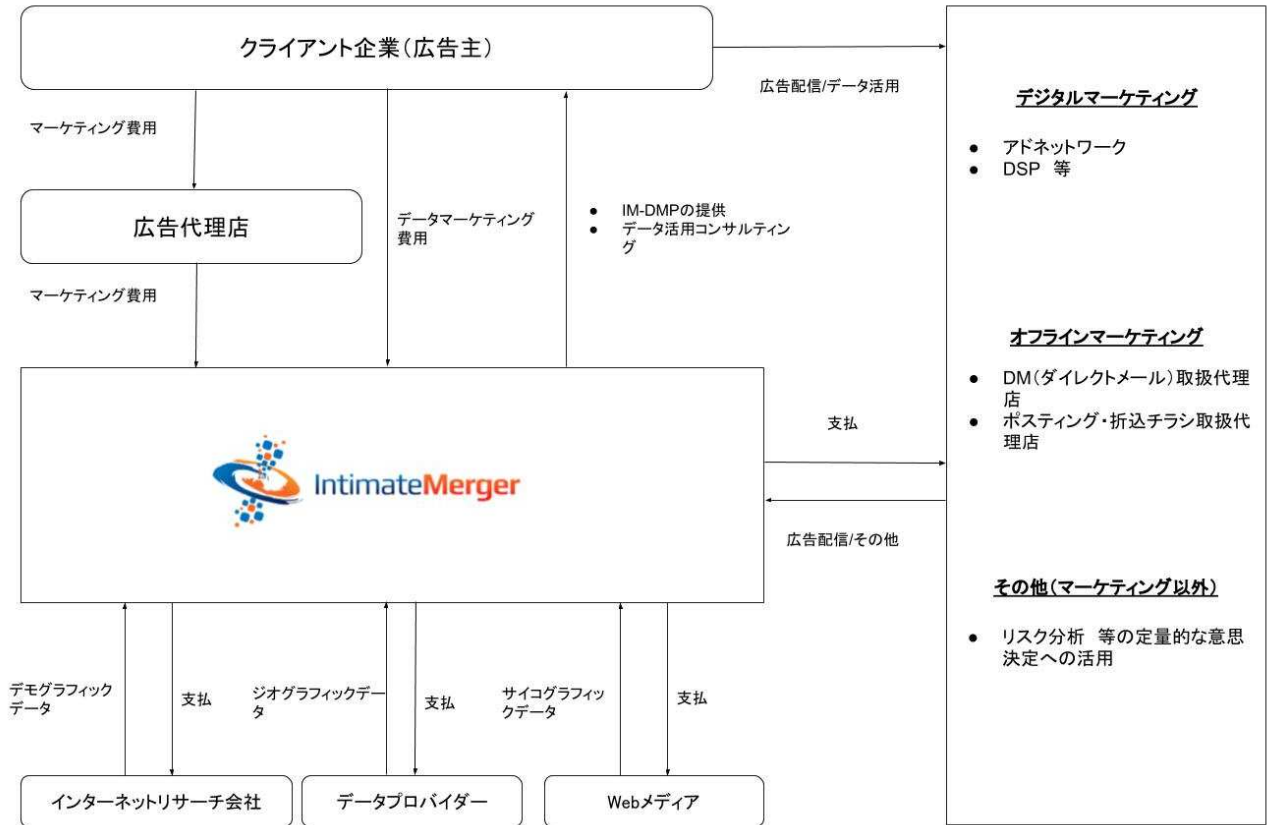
クライアント企業(広告主)

広告配信/データ活用

デジタルマーケティング

- アドネットワーク
- DSP 等

マーケティング費用

広告代理店

データマーケティング費用

- IM-DMPの提供
- データ活用コンサルティング

マーケティング費用

オフラインマーケティング

- DM(ダイレクトメール)取扱代理店
- ポスティング・折込チラシ取扱代理店

支払

IntimateMerger

広告配信/その他

その他(マーケティング以外)

- リスク分析 等の定量的な意思決定への活用

デモグラフィックデータ

支払

ジオグラフィックデータ

支払

サイコグラフィックデータ

支払

インターネットリサーチ会社

データプロバイダー

Webメディア